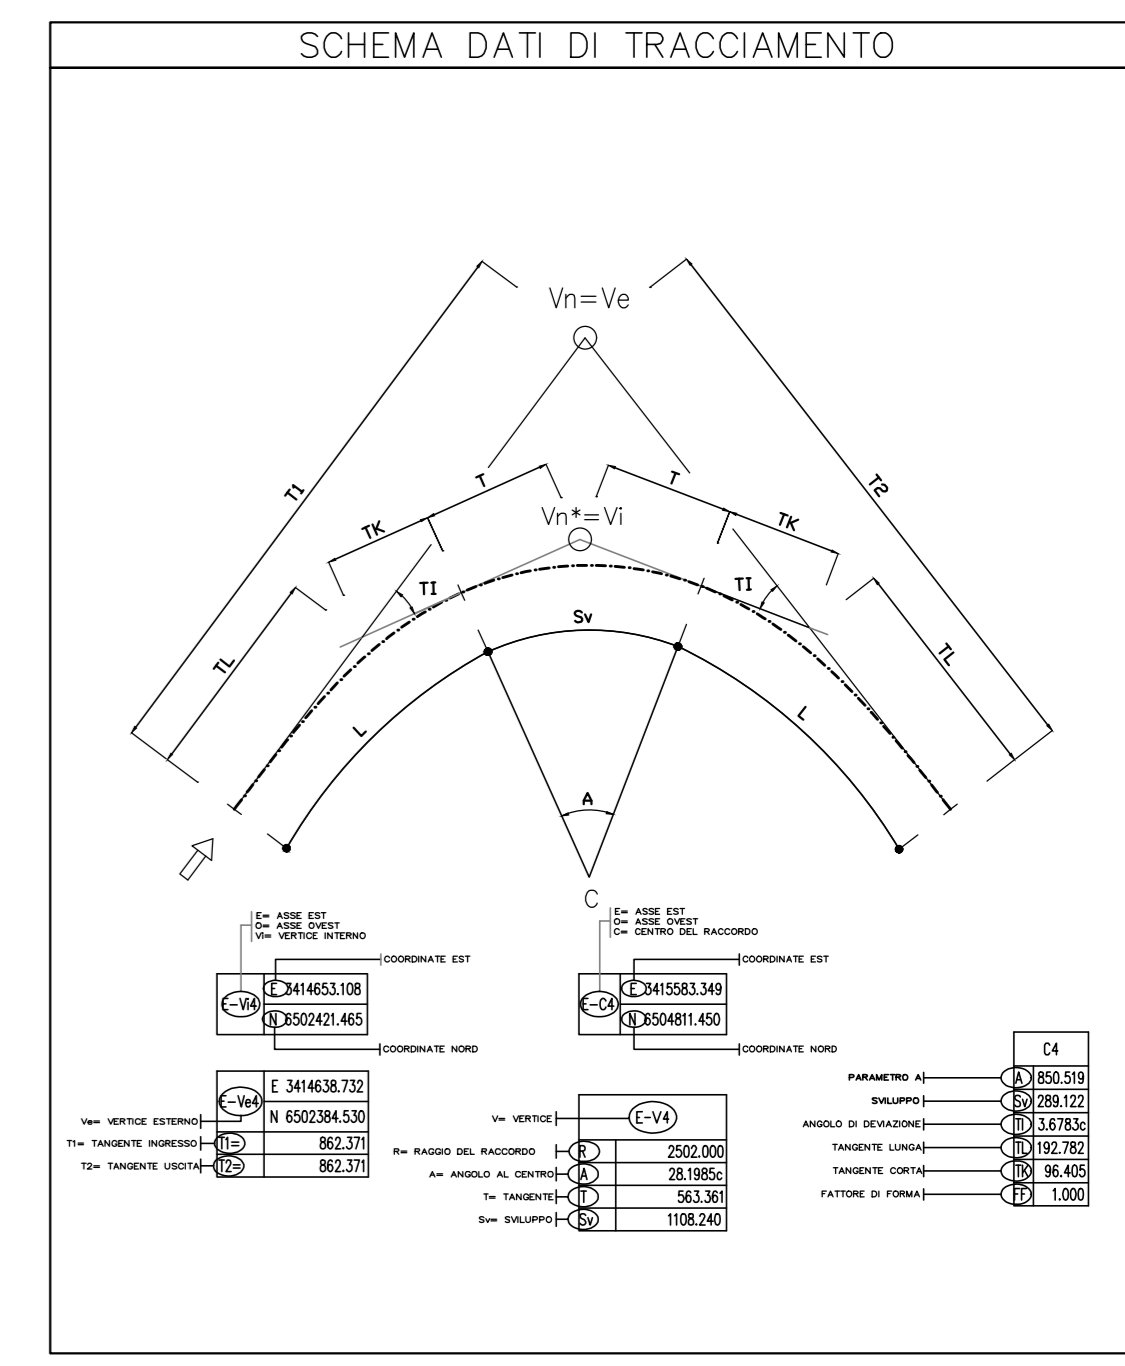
SCHEMA DATI DI TRACCIAMENTO

Vn=Ve

T1

T2

T

T

Vn*=Vi

TK

TK

TI

TI

Sv

TL

TL

L

L

A

C

E= ASSE EST
O= ASSE OVEST
Vi= VERTICE INTERNO

COORDINATE EST

| E-Vi4 | E 3414653.108 |
|---|---|
| | N 6502421.465 |

COORDINATE NORD

E= ASSE EST
O= ASSE OVEST
C= CENTRO DEL RACCORDO

COORDINATE EST

| E-C4 | E 3415583.349 |
|---|---|
| | N 6504811.450 |

COORDINATE NORD

| | E-Ve4 | E 3414638.732 |
|---|---|---|
| Ve= VERTICE ESTERNO | | N 6502384.530 |
| T1= TANGENTE INGRESSO | T1= | 862.371 |
| T2= TANGENTE USCITA | T2= | 862.371 |

| V= VERTICE | E-V4 |
|---|---|
| R= RAGGIO DEL RACCORDO | R 2502.000 |
| A= ANGOLO AL CENTRO | A 28.1985c |
| T= TANGENTE | T 563.361 |
| Sv= SVILUPPO | Sv 1108.240 |

| | | C4 |
|---|---|---|
| PARAMETRO A | A | 850.519 |
| SVILUPPO | Sv | 289.122 |
| ANGOLO DI DEVIAZIONE | TI | 3.6783c |
| TANGENTE LUNGA | TL | 192.782 |
| TANGENTE CORTA | TK | 96.405 |
| FATTORE DI FORMA | FF | 1.000 |